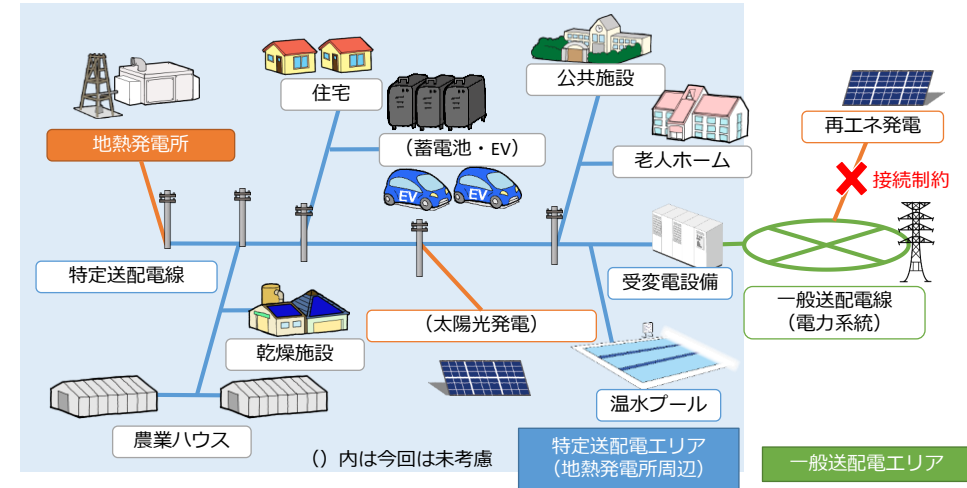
住宅

公共施設

地熱発電所

（蓄電池・EV）

老人ホーム

再エネ発電

EV

EV

接続制約

特定送配電線

受変電設備

一般送配電線
（電力系統）

（太陽光発電）

乾燥施設

温水プール

農業ハウス

（）内は今回は未考慮

特定送配電エリア
（地熱発電所周辺）

一般送配電エリア